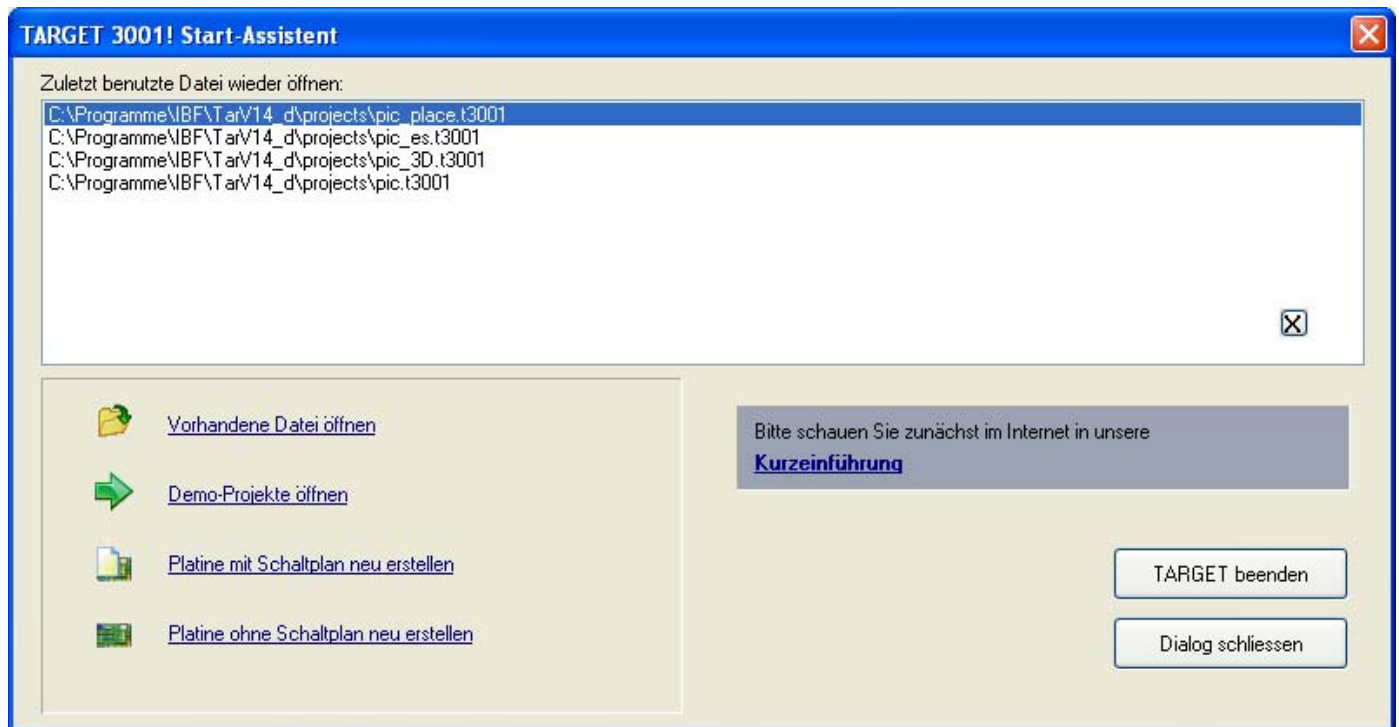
TARGET 3001! Start-Assistent

Zuletzt benutzte Datei wieder öffnen:

C:\Programme\IBF\TarV14_d\projects\pic_place.t3001
C:\Programme\IBF\TarV14_d\projects\pic_es.t3001
C:\Programme\IBF\TarV14_d\projects\pic_3D.t3001
C:\Programme\IBF\TarV14_d\projects\pic.t3001

Vorhandene Datei öffnen

Demo-Projekte öffnen

Platine mit Schaltplan neu erstellen

Platine ohne Schaltplan neu erstellen

Bitte schauen Sie zunächst im Internet in unsere
Kurzeinführung

TARGET beenden

Dialog schliessen